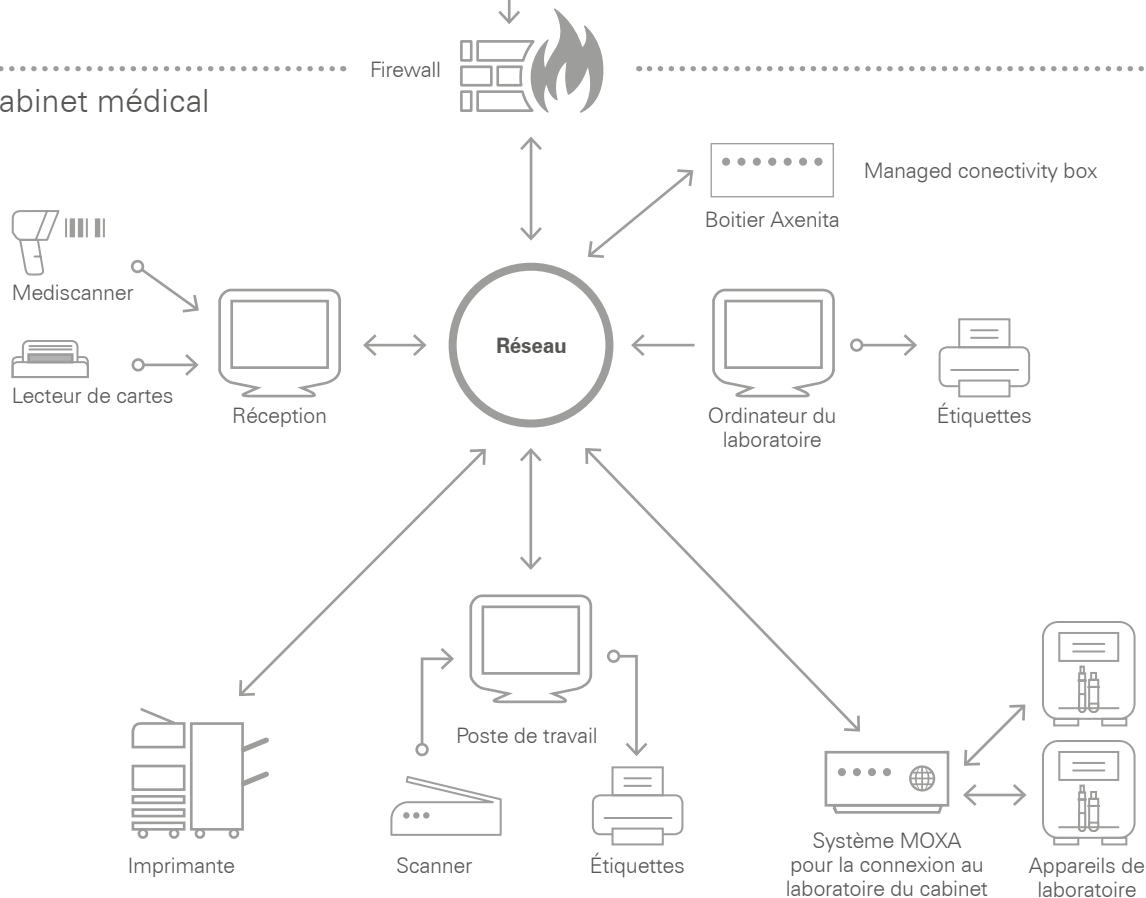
Firewall

abinet médical

Managed conectivity box

Boitier Axenita

Mediscanner

Lecteur de cartes

Réception

Réseau

Ordinateur du laboratoire

Étiquettes

Poste de travail

Imprimante

Scanner

Étiquettes

Système MOXA pour la connexion au laboratoire du cabinet

Appareils de laboratoire